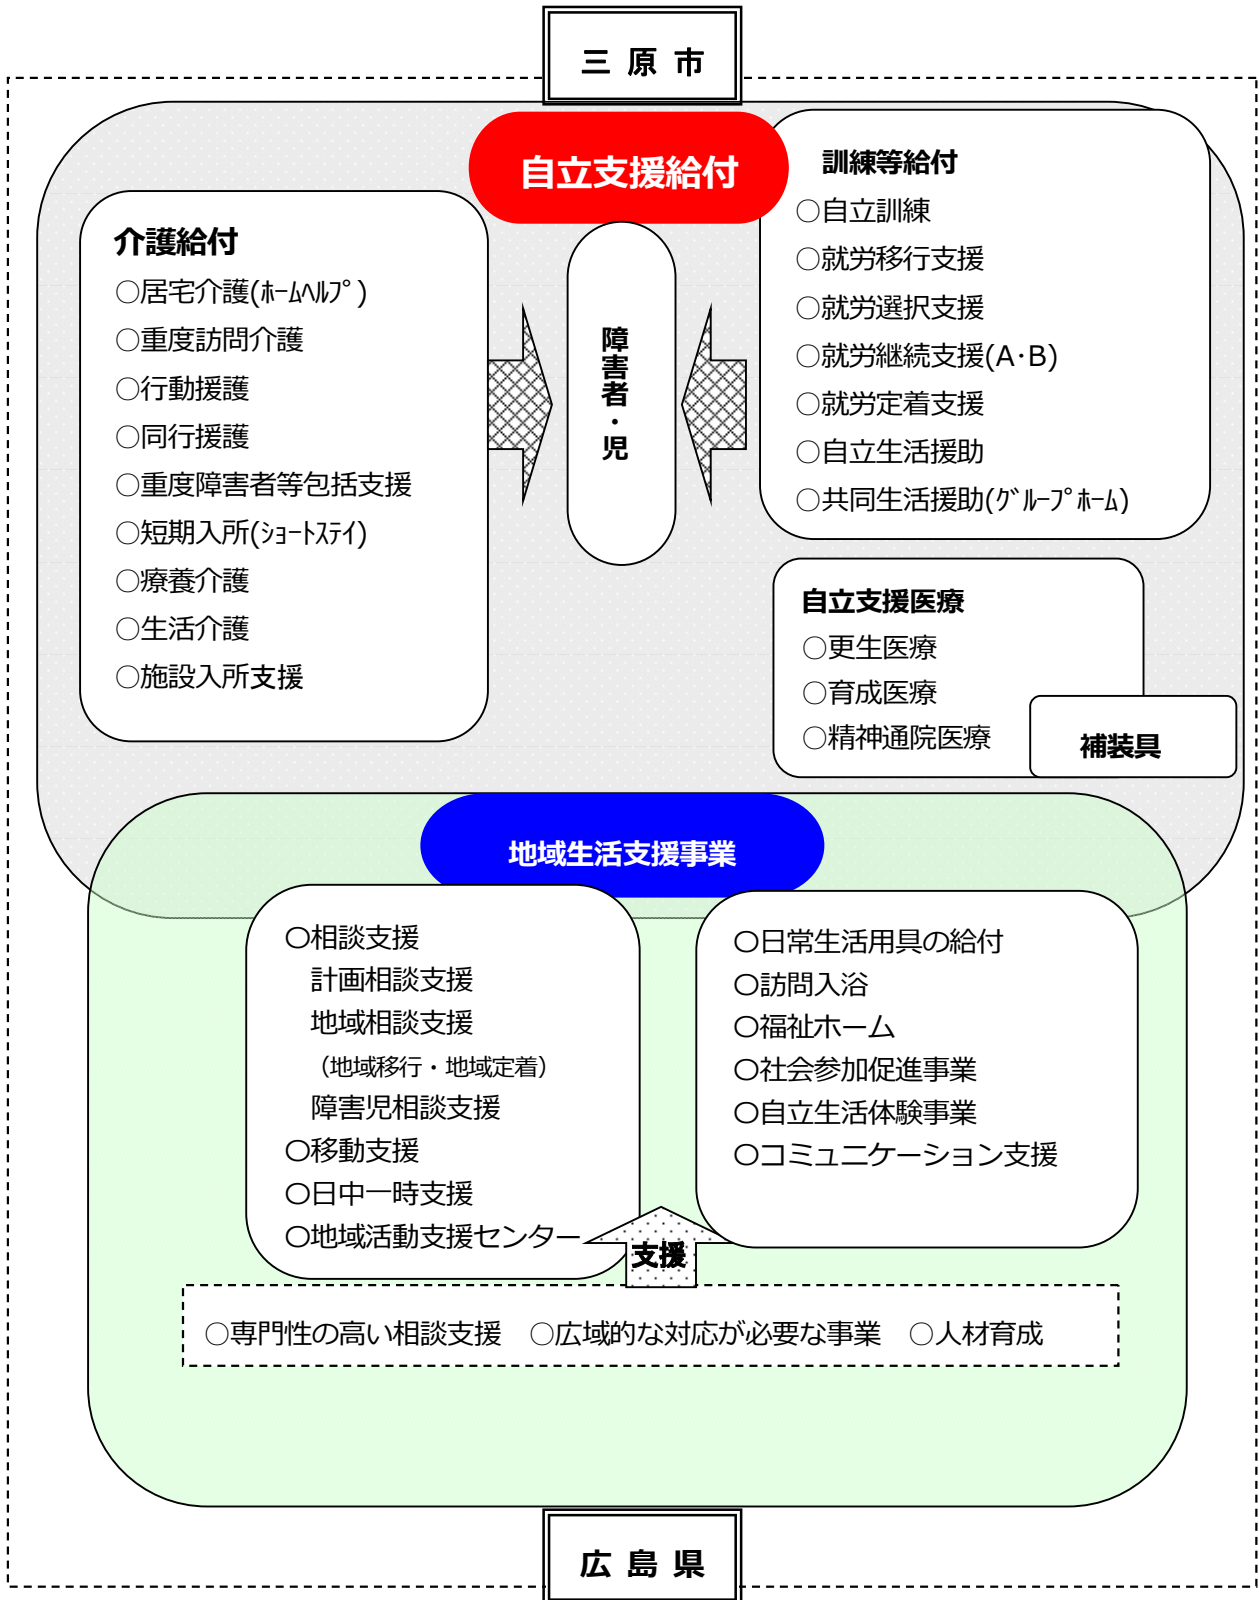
三 原 市

自立支援給付

介護給付
○居宅介護(ﾎｰﾑﾍﾙﾌﾟ)
○重度訪問介護
○行動援護
○同行援護
○重度障害者等包括支援
○短期入所(ｼｮｰﾄｽﾃｲ)
○療養介護
○生活介護
○施設入所支援

障害者・児

訓練等給付
○自立訓練
○就労移行支援
○就労選択支援
○就労継続支援(A･B)
○就労定着支援
○自立生活援助
○共同生活援助(ｸﾞﾙｰﾌﾟﾎｰﾑ)

自立支援医療
○更生医療
○育成医療
○精神通院医療

補装具

地域生活支援事業

○相談支援
計画相談支援
地域相談支援
（地域移行・地域定着）
障害児相談支援
○移動支援
○日中一時支援
○地域活動支援センター

○日常生活用具の給付
○訪問入浴
○福祉ホーム
○社会参加促進事業
○自立生活体験事業
○コミュニケーション支援

支援

○専門性の高い相談支援　○広域的な対応が必要な事業　○人材育成

広 島 県